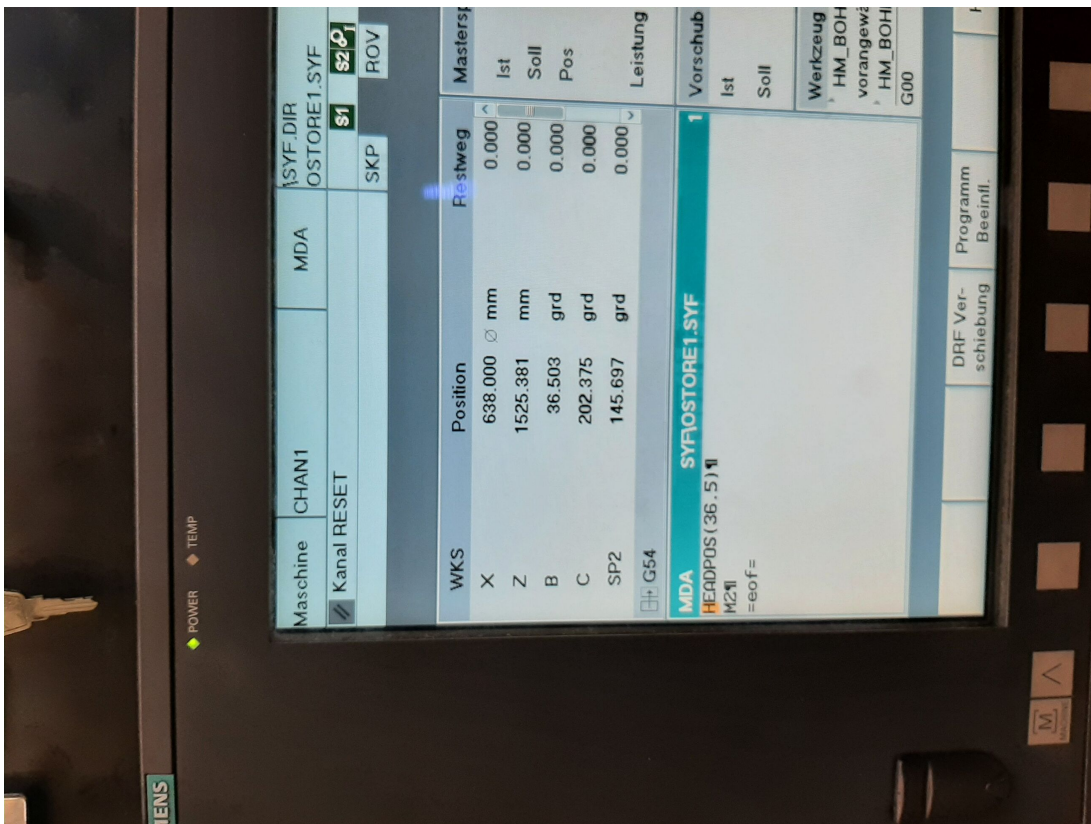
IENS

POWER TEMP

Maschine CHAN1 MDA \SYF.DIR OSTORE1.SYF

Kanal RESET

S1 S2

SKP ROV

| WKS | Position | | Restweg |
|---|---|---|---|
| X | 638.000 | ⌀ mm | 0.000 |
| Z | 1525.381 | mm | 0.000 |
| B | 36.503 | grd | 0.000 |
| C | 202.375 | grd | 0.000 |
| SP2 | 145.697 | grd | 0.000 |

G54

Masters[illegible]
Ist
Soll
Pos
Leistung

MDA SYF\OSTORE1.SYF 1
HEADPOS(36.5)¶
M2¶
=eof=

Vorschub
Ist
Soll

Werkzeug
HM_BOH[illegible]
vorangewä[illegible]
HM_BOH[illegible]
G00

DRF Verschiebung

Programm Beeinfl.

M Machine